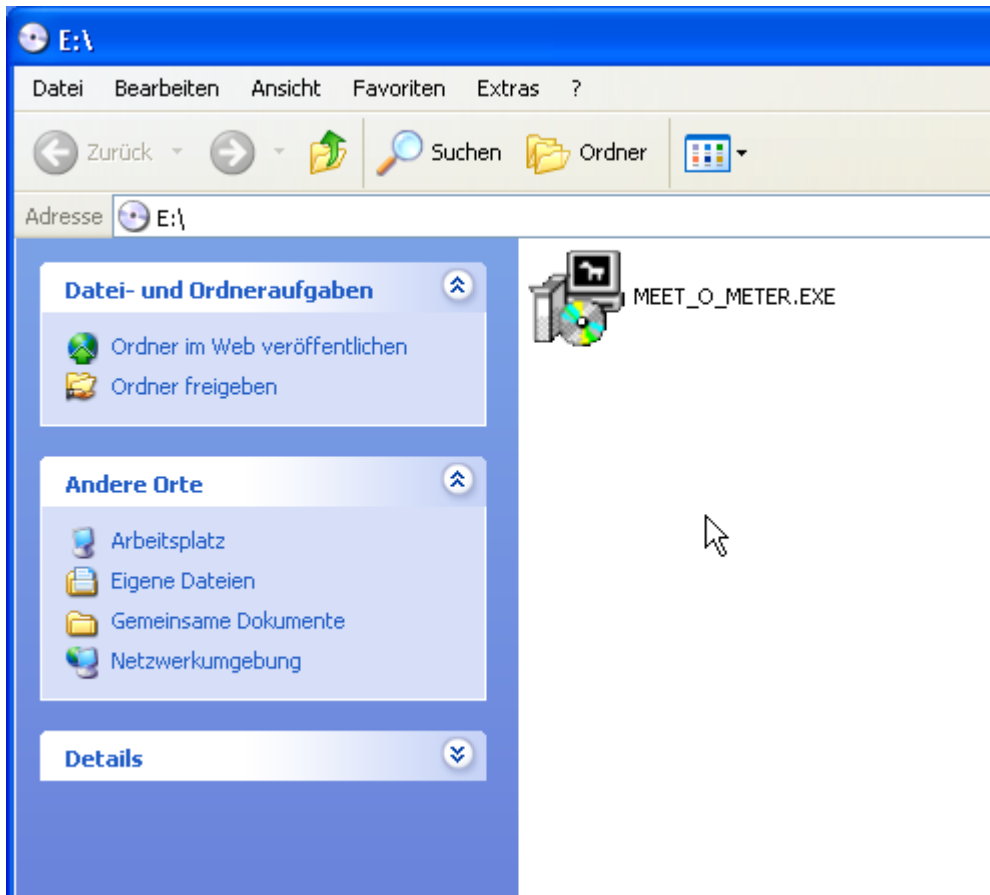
E:\

Datei Bearbeiten Ansicht Favoriten Extras ?

Zurück Suchen Ordner

Adresse E:\

Datei- und Ordneraufgaben

Ordner im Web veröffentlichen
Ordner freigeben

Andere Orte

Arbeitsplatz
Eigene Dateien
Gemeinsame Dokumente
Netzwerkumgebung

Details

MEET_O_METER.EXE